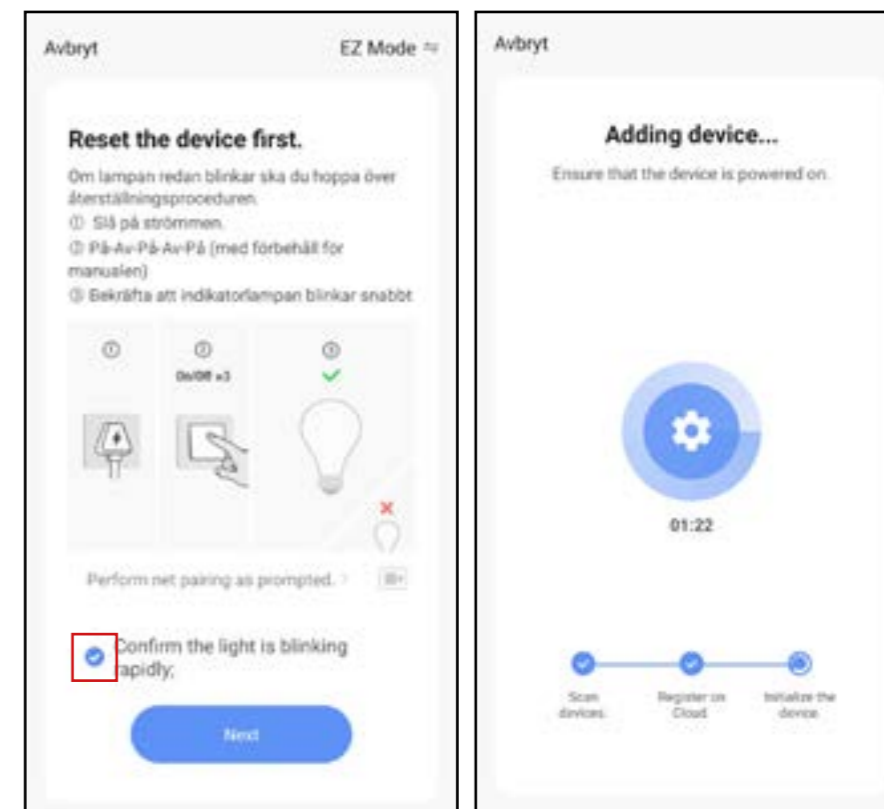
Avbryt

EZ Mode ⇌

Reset the device first.

Om lampan redan blinkar ska du hoppa över återställningsproceduren.
① Slå på strömmen.
② På-Av-På-Av-På (med förbehåll för manualen)
③ Bekräfta att indikatorlampan blinkar snabbt

①

②
On/Off ×3

③

Perform net pairing as prompted.

Confirm the light is blinking rapidly;

Next

Avbryt

Adding device...

Ensure that the device is powered on.

01:22

Scan devices.

Register on Cloud.

Initialize the device.